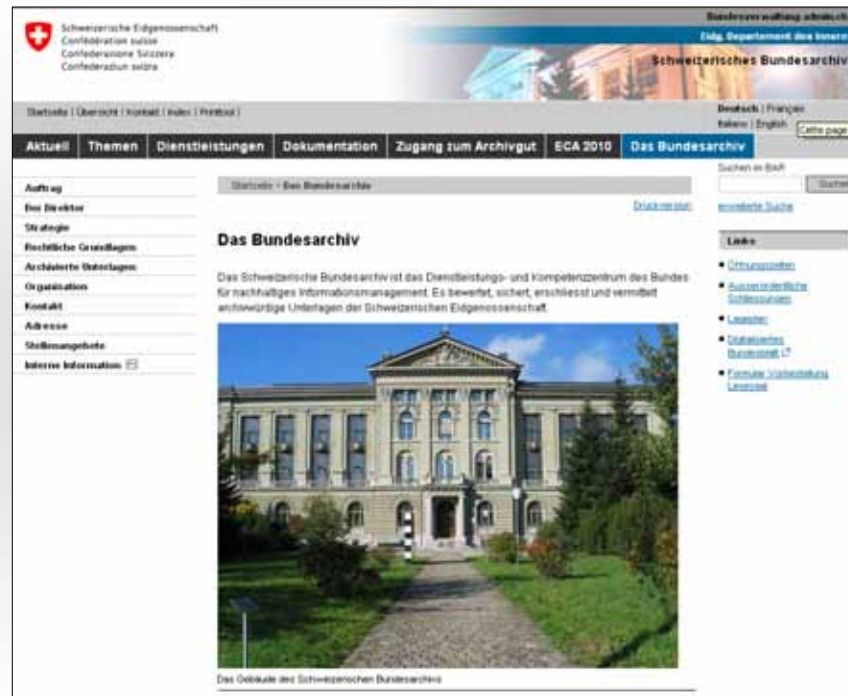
Schweizerische Eidgenossenschaft
Confédération suisse
Confederazione Svizzera
Confederaziun svizra

Bundesverwaltung admin.ch
Eidg. Departement des Innern
Schweizerisches Bundesarchiv

Startseite | Übersicht | Kontakt | Index | Printtool |

Deutsch | Français
Italiano | English

Cette page

Aktuell | Themen | Dienstleistungen | Dokumentation | Zugang zum Archivgut | ECA 2010 | Das Bundesarchiv

Auftrag
Der Direktor
Strategie
Rechtliche Grundlagen
Archivierte Unterlagen
Organisation
Kontakt
Adresse
Stellenangebote
Interne Information

Startseite > Das Bundesarchiv

Druckversion

Das Bundesarchiv

Das Schweizerische Bundesarchiv ist das Dienstleistungs- und Kompetenzzentrum des Bundes für nachhaltiges Informationsmanagement. Es bewertet, sichert, erschliesst und vermittelt archivwürdige Unterlagen der Schweizerischen Eidgenossenschaft.

Das Gebäude des Schweizerischen Bundesarchivs

Suchen in BAR
Suchen
erweiterte Suche

Links
• Öffnungszeiten
• Ausserordentliche Schliessungen
• Lesesaal
• Digitalisiertes Bundesblatt
• Formular Vorbestellung Lesesaal